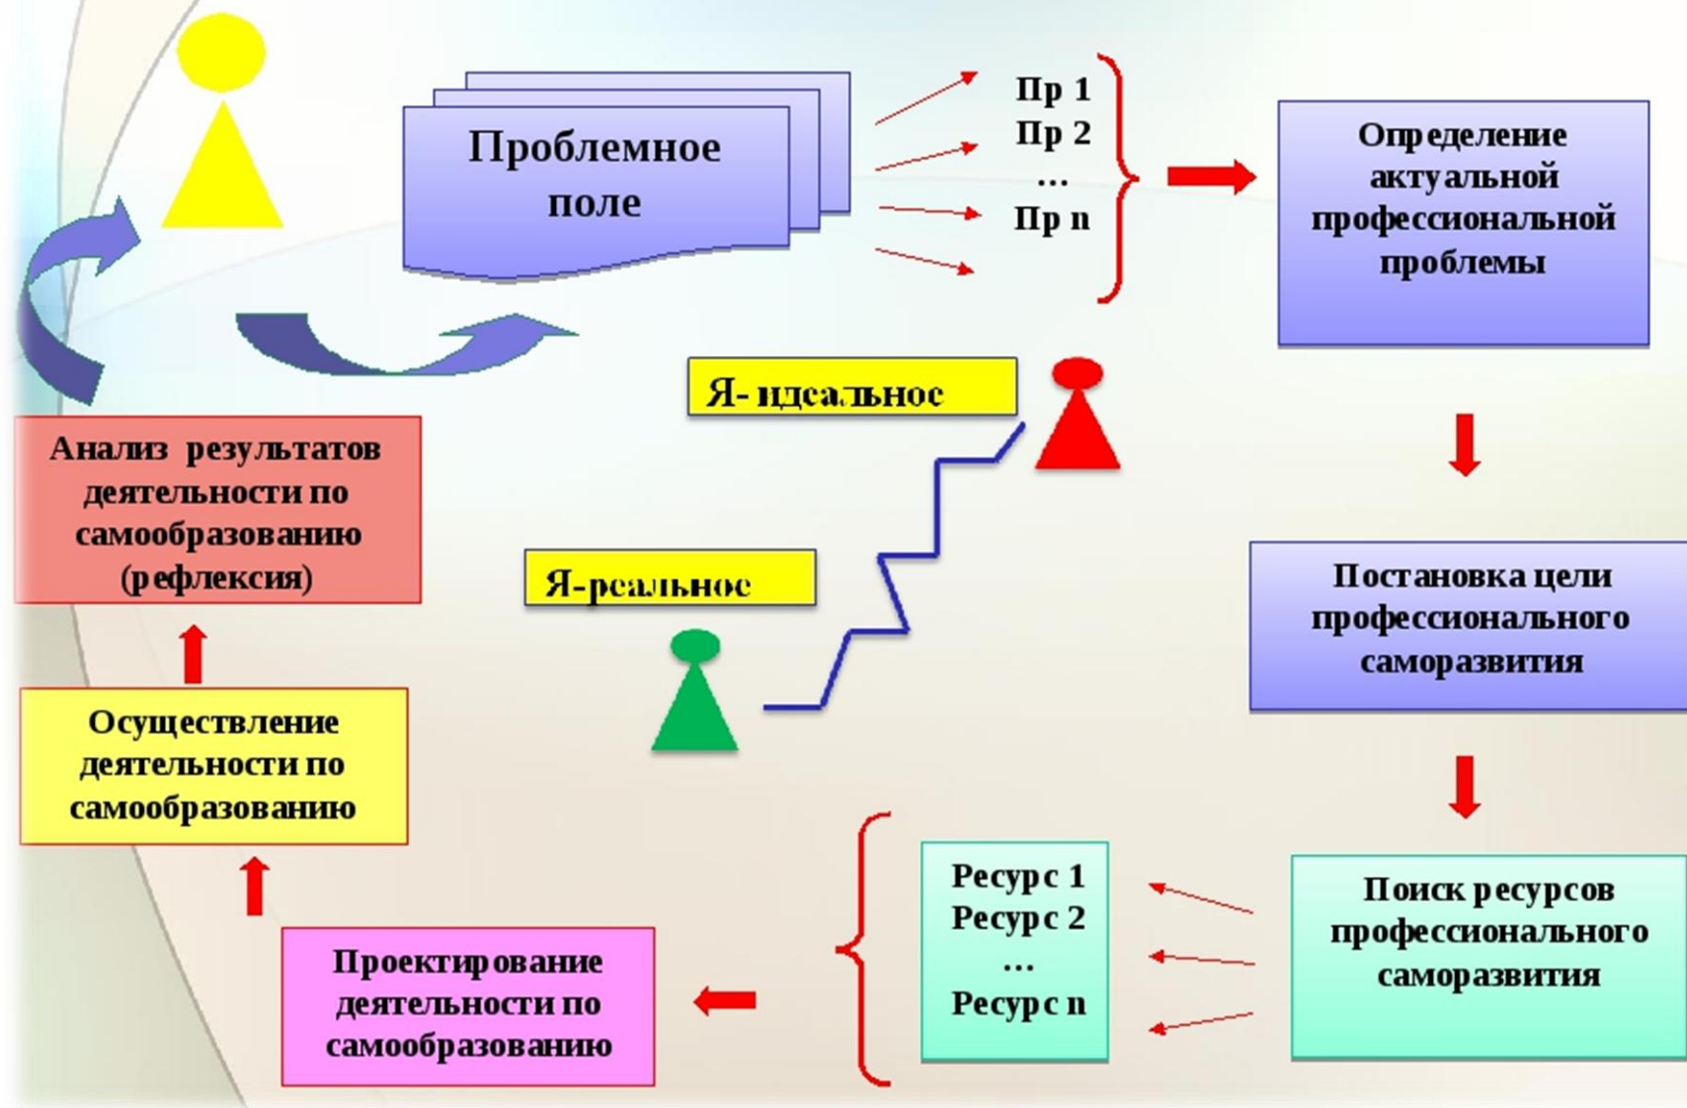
Проблемное поле

Пр 1
Пр 2
…
Пр n

Определение актуальной профессиональной проблемы

Я- идеальное

Я-реальное

Анализ результатов деятельности по самообразованию (рефлексия)

Постановка цели профессионального саморазвития

Осуществление деятельности по самообразованию

Ресурс 1
Ресурс 2
…
Ресурс n

Поиск ресурсов профессионального саморазвития

Проектирование деятельности по самообразованию